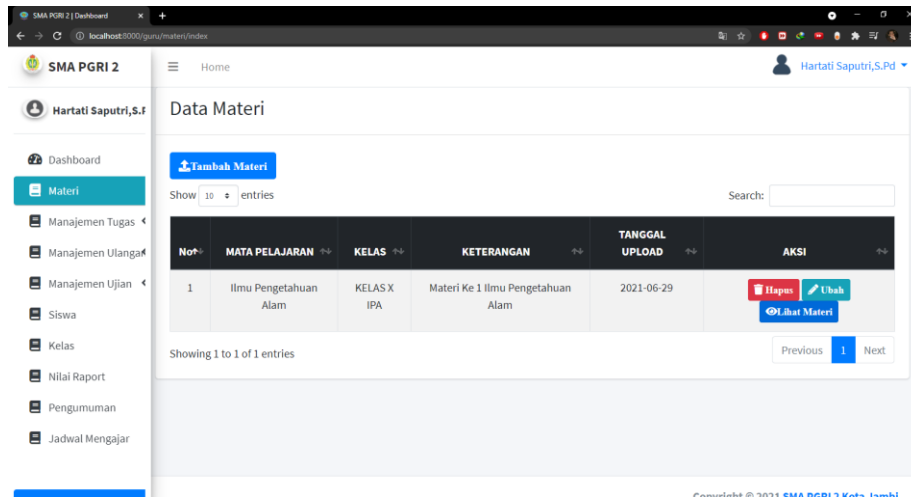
SMA PGRI 2 | Dashboard
localhost:8000/guru/materi/index

SMA PGRI 2
Home
Hartati Saputri,S.Pd

Hartati Saputri,S.F

Dashboard
Materi
Manajemen Tugas
Manajemen Ulanga
Manajemen Ujian
Siswa
Kelas
Nilai Raport
Pengumuman
Jadwal Mengajar

Data Materi

Tambah Materi

Show 10 entries
Search:

| No | MATA PELAJARAN | KELAS | KETERANGAN | TANGGAL UPLOAD | AKSI |
|---|---|---|---|---|---|
| 1 | Ilmu Pengetahuan Alam | KELAS X IPA | Materi Ke 1 Ilmu Pengetahuan Alam | 2021-06-29 | Hapus Ubah Lihat Materi |

Showing 1 to 1 of 1 entries
Previous 1 Next

Copyright © 2021 SMA PGRI 2 Kota Jambi